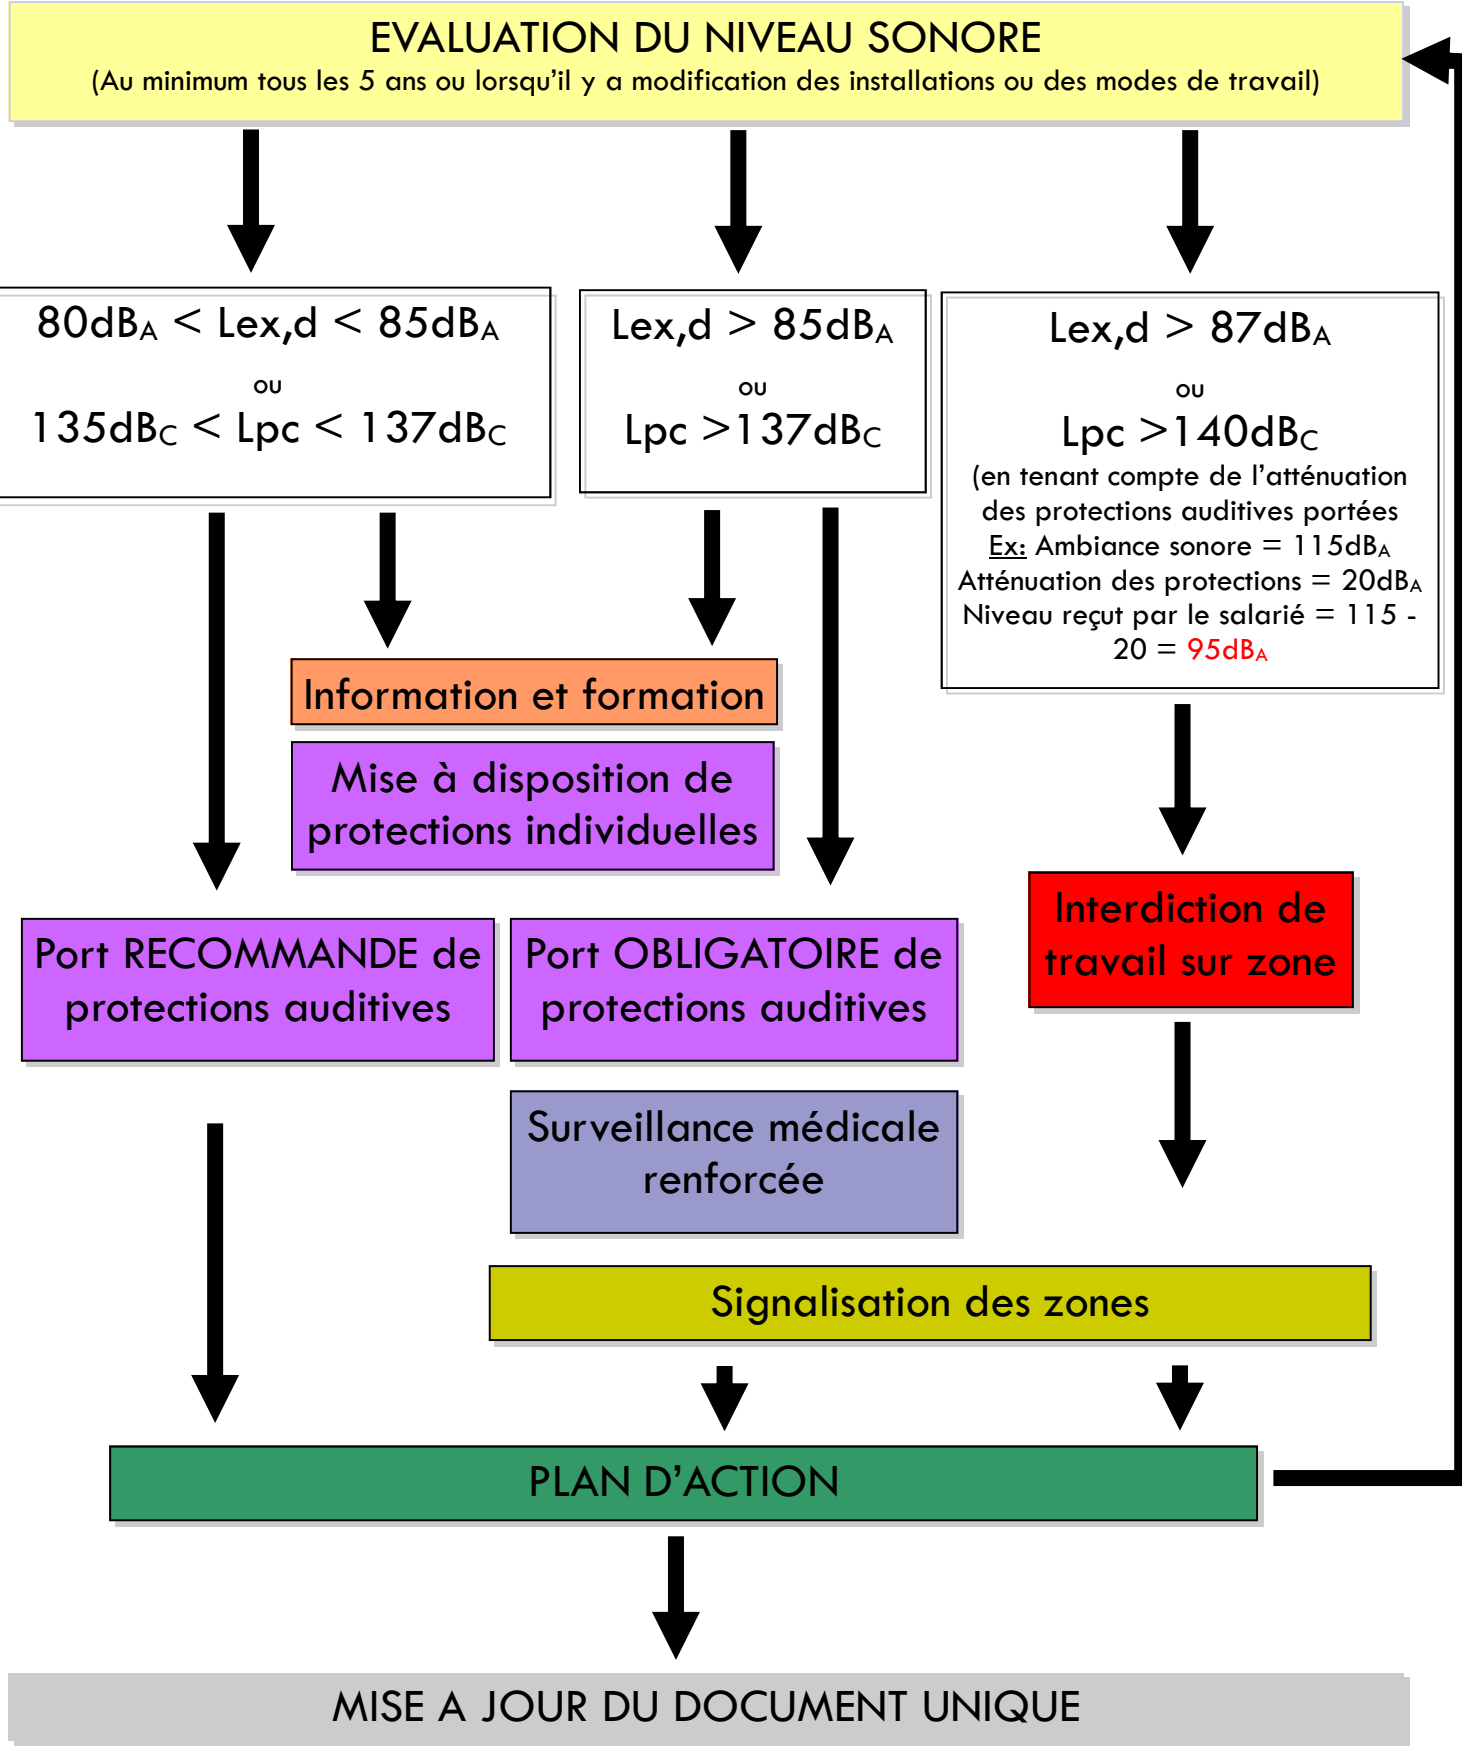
EVALUATION DU NIVEAU SONORE
(Au minimum tous les 5 ans ou lorsqu'il y a modification des installations ou des modes de travail)

$80dB_A$ < Lex,d < $85dB_A$
ou
$135dB_C$ < Lpc < $137dB_C$

Lex,d > $85dB_A$
ou
Lpc >$137dB_C$

Lex,d > $87dB_A$
ou
Lpc >$140dB_C$
(en tenant compte de l'atténuation des protections auditives portées
Ex: Ambiance sonore = $115dB_A$
Atténuation des protections = $20dB_A$
Niveau reçut par le salarié = 115 - 20 = $95dB_A$

Information et formation

Mise à disposition de protections individuelles

Port RECOMMANDE de protections auditives

Port OBLIGATOIRE de protections auditives

Interdiction de travail sur zone

Surveillance médicale renforcée

Signalisation des zones

PLAN D'ACTION

MISE A JOUR DU DOCUMENT UNIQUE